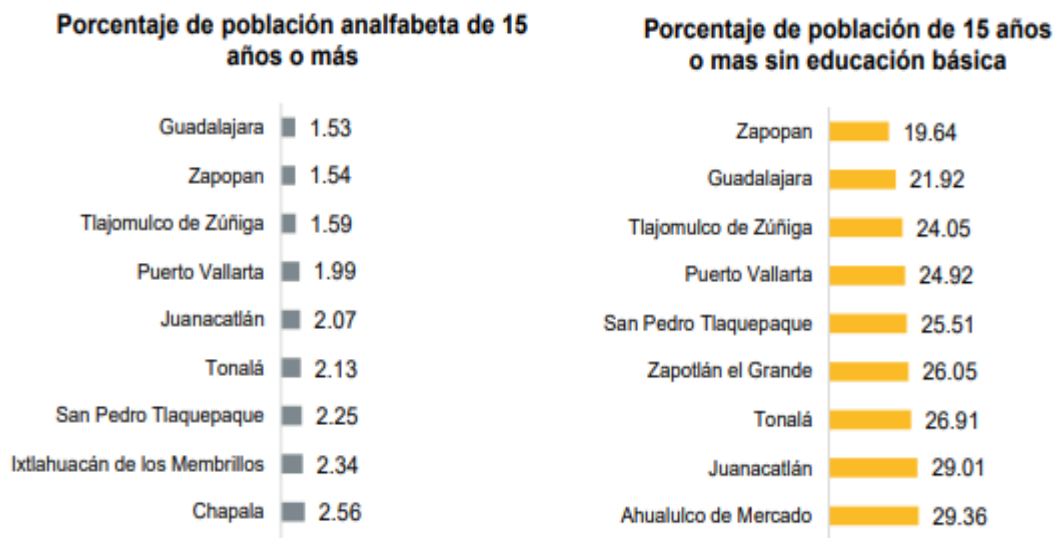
Porcentaje de población analfabeta de 15 años o más

Guadalajara 1.53
Zapopan 1.54
Tlajomulco de Zúñiga 1.59
Puerto Vallarta 1.99
Juanacatlán 2.07
Tonalá 2.13
San Pedro Tlaquepaque 2.25
Ixtlahuacán de los Membrillos 2.34
Chapala 2.56

Porcentaje de población de 15 años o mas sin educación básica

Zapopan 19.64
Guadalajara 21.92
Tlajomulco de Zúñiga 24.05
Puerto Vallarta 24.92
San Pedro Tlaquepaque 25.51
Zapotlán el Grande 26.05
Tonalá 26.91
Juanacatlán 29.01
Ahualulco de Mercado 29.36